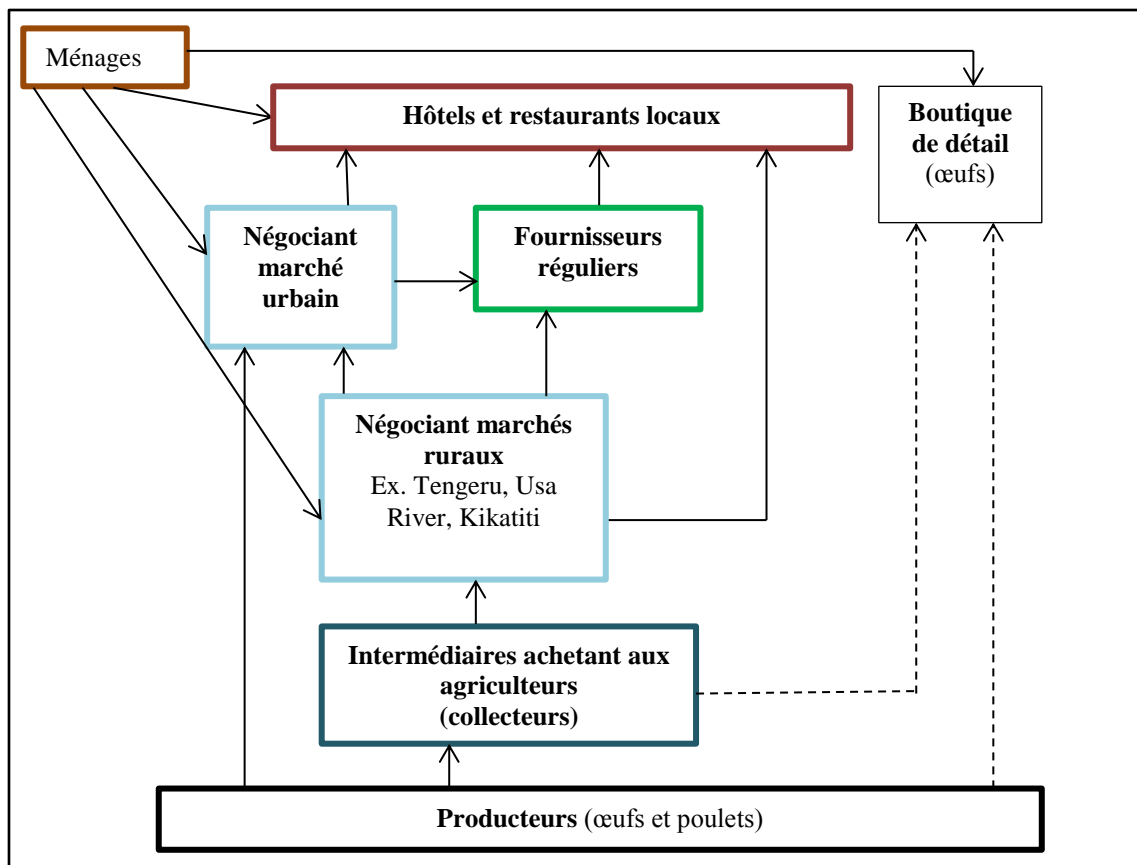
Ménages

Hôtels et restaurants locaux

Boutique de détail (œufs)

Négociant marché urbain

Fournisseurs réguliers

Négociant marchés ruraux
Ex. Tengeru, Usa River, Kikatiti

Intermédiaires achetant aux agriculteurs (collecteurs)

Producteurs (œufs et poulets)